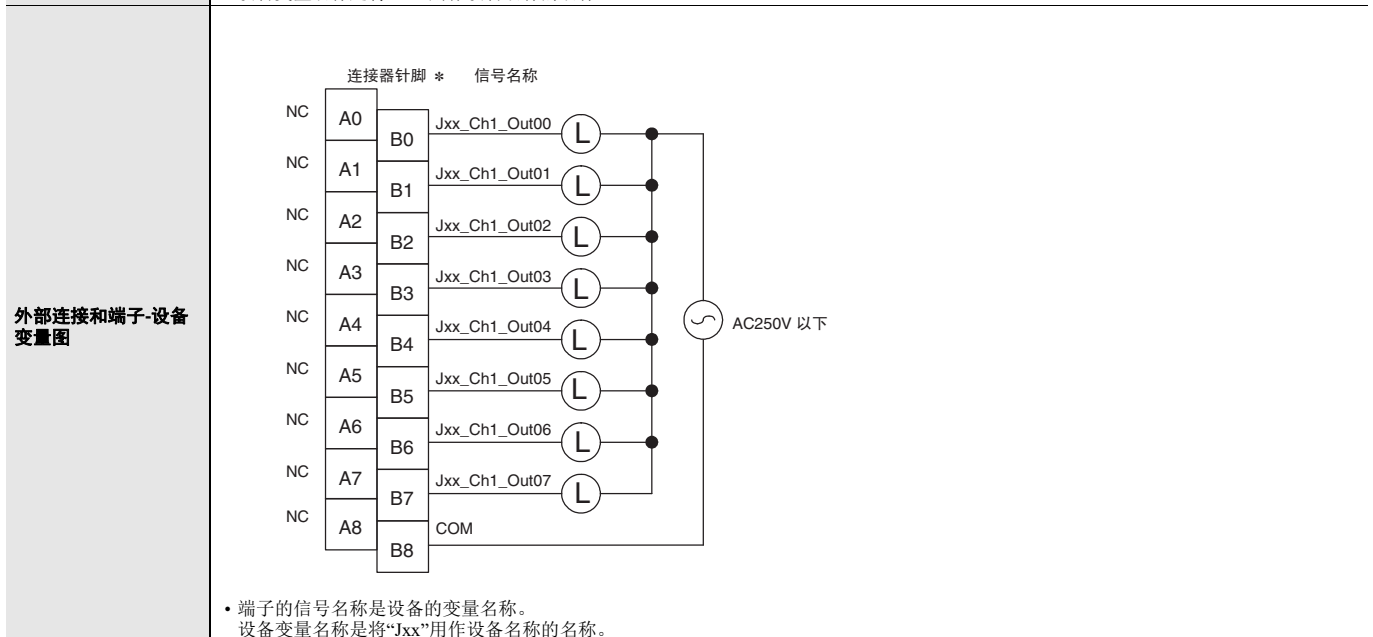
外部连接和端子-设备变量图

连接器针脚 ∗ 信号名称

NC A0 B0 Jxx_Ch1_Out00 L
NC A1 B1 Jxx_Ch1_Out01 L
NC A2 B2 Jxx_Ch1_Out02 L
NC A3 B3 Jxx_Ch1_Out03 L
NC A4 B4 Jxx_Ch1_Out04 L
NC A5 B5 Jxx_Ch1_Out05 L
NC A6 B6 Jxx_Ch1_Out06 L
NC A7 B7 Jxx_Ch1_Out07 L
NC A8 B8 COM

AC250V 以下

• 端子的信号名称是设备的变量名称。
设备变量名称是将“Jxx”用作设备名称的名称。